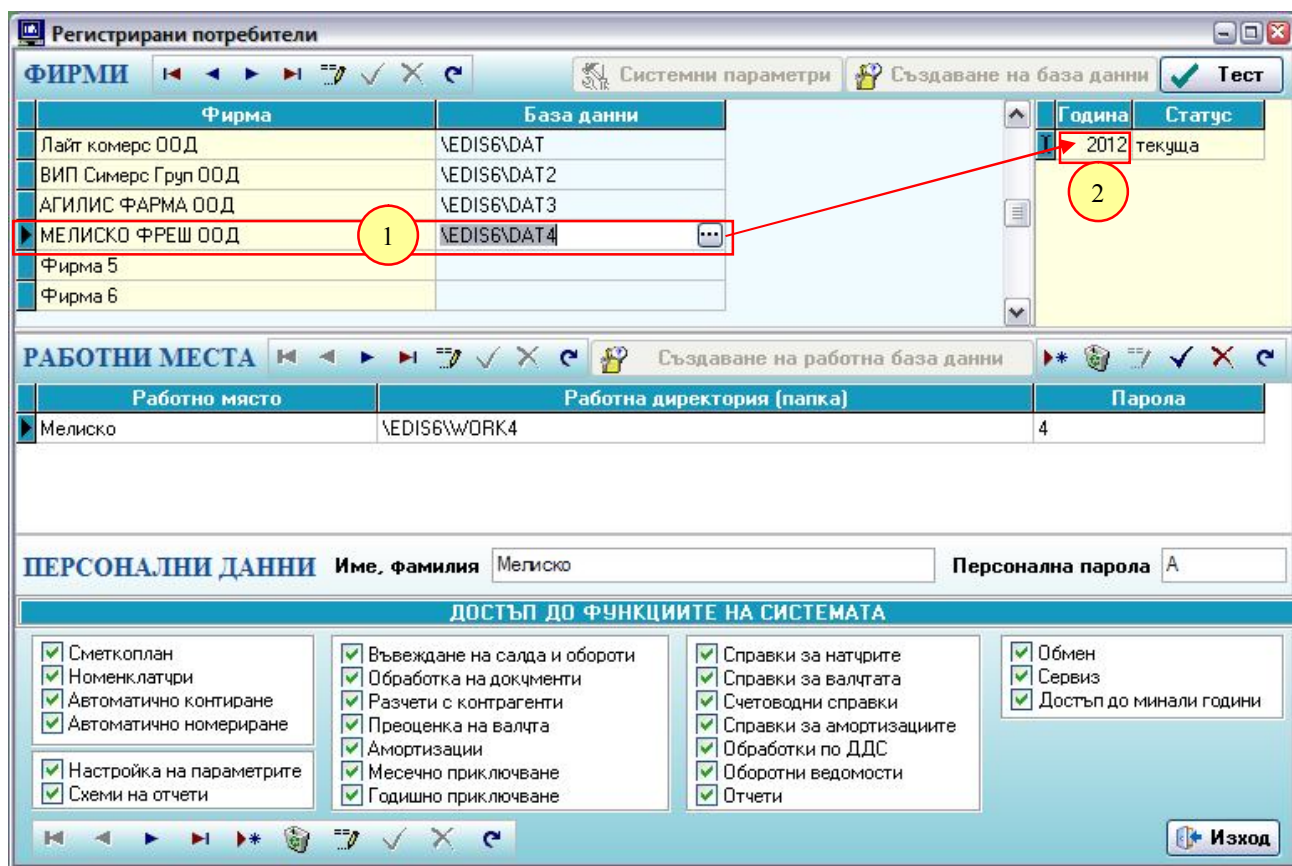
Регистрирани потребители

ФИРМИ

Системни параметри

Създаване на база данни

Тест

| Фирма | База данни |
|---|---|
| Лайт комерс ООД | \EDIS6\DAT |
| ВИП Симерс Груп ООД | \EDIS6\DAT2 |
| АГИЛИС ФАРМА ООД | \EDIS6\DAT3 |
| МЕЛИСКО ФРЕШ ООД | \EDIS6\DAT4 |
| Фирма 5 | |
| Фирма 6 | |

1

| Година | Статус |
|---|---|
| 2012 | текуща |

2

РАБОТНИ МЕСТА

Създаване на работна база данни

| Работно място | Работна директория (папка) | Парола |
|---|---|---|
| Мелиско | \EDIS6\WORK4 | 4 |

ПЕРСОНАЛНИ ДАННИ Име, фамилия Мелиско Персонална парола A

ДОСТЪП ДО ФУНКЦИИТЕ НА СИСТЕМАТА

Сметкоплан
Номенклатури
Автоматично контиране
Автоматично номериране

Настройка на параметрите
Схеми на отчети

Въвеждане на салда и обороти
Обработка на документи
Разчети с контрагенти
Преоценка на валута
Амортизации
Месечно приключване
Годишно приключване

Справки за натурите
Справки за валутата
Счетоводни справки
Справки за амортизациите
Обработки по ДДС
Оборотни ведомости
Отчети

Обмен
Сервиз
Достъп до минали години

Изход